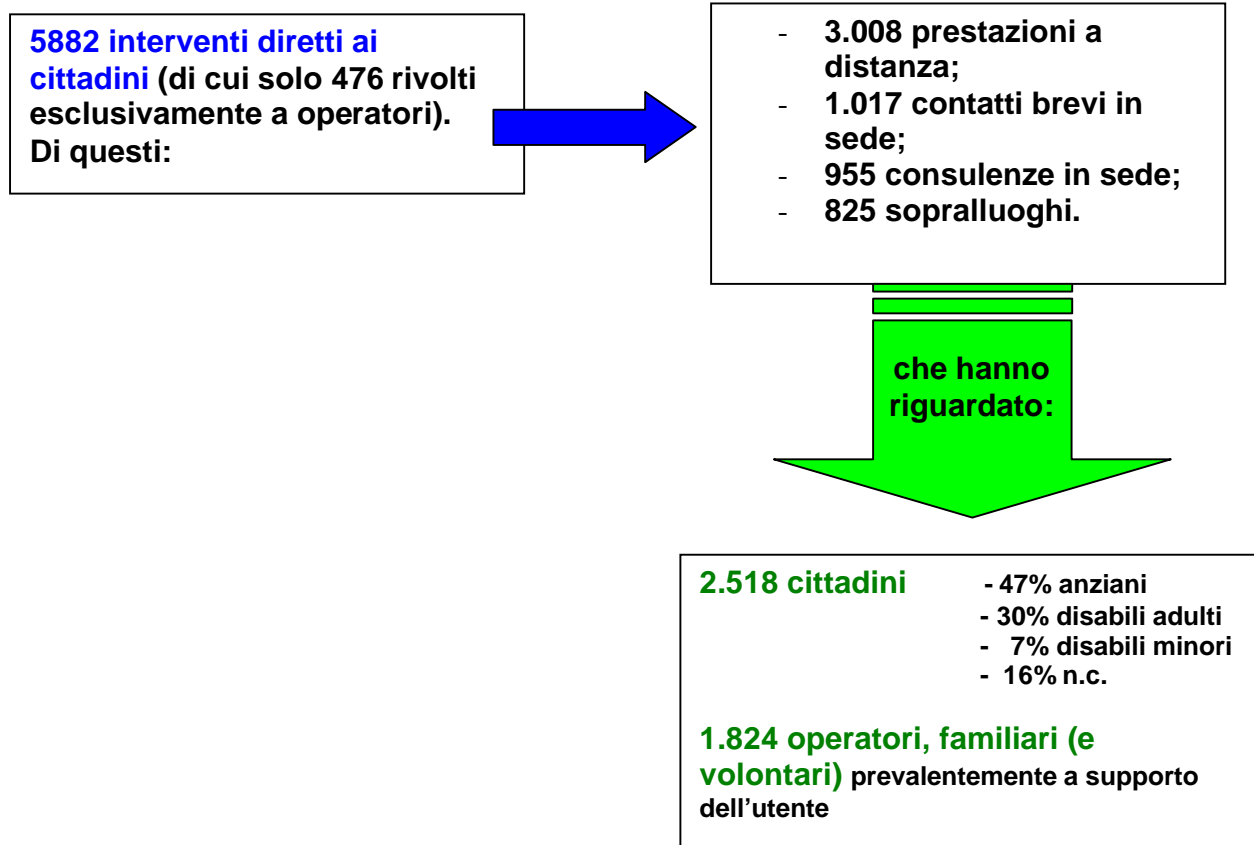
5882 interventi diretti ai cittadini (di cui solo 476 rivolti esclusivamente a operatori). Di questi:

- 3.008 prestazioni a distanza;
- 1.017 contatti brevi in sede;
- 955 consulenze in sede;
- 825 sopralluoghi.

che hanno riguardato:

2.518 cittadini
- 47% anziani
- 30% disabili adulti
- 7% disabili minori
- 16% n.c.

1.824 operatori, familiari (e volontari) prevalentemente a supporto dell'utente